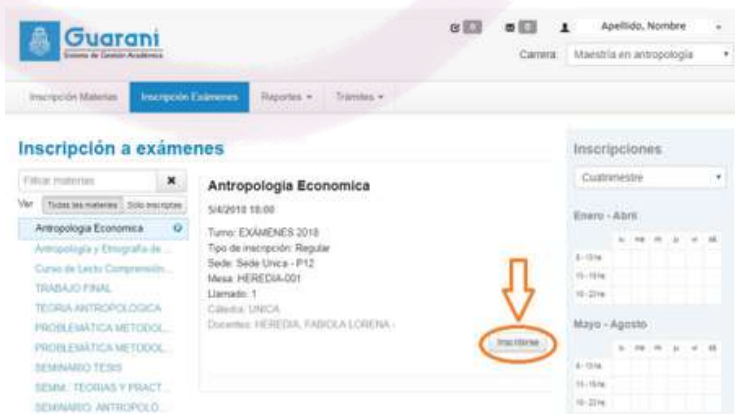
Guarani
Sistema de Gestión Académica

0 0 Apellido, Nombre

Carrera: Maestría en antropología

Inscripción Materias Inscripción Exámenes Reportes Trámites

Inscripción a exámenes

Filtrar materias ✖
Ver Todas las materias Sólo inscriptas

Antropologia Economica
Antropología y Etnografía de ...
Curso de Lecto Comprensión...
TRABAJO FINAL
TEORIA ANTROPOLOGICA
PROBLEMÁTICA METODOL...
PROBLEMÁTICA METODOL...
SEMINARIO TESIS
SEMIN.: TEORIAS Y PRACT...
SEMINARIO: ANTROPOLO...

Antropologia Economica

5/4/2018 18:00

Turno: EXÁMENES 2018
Tipo de inscripción: Regular
Sede: Sede Unica - P12
Mesa: HEREDIA-001
Llamado: 1
Cátedra: UNICA
Docentes: HEREDIA, FABIOLA LORENA -

Inscribirse

Inscripciones

Cuatrimestre

Enero - Abril

| | lu | ma | mi | ju | vi | sá |
|---|---|---|---|---|---|---|
| 8 - 13 hs | | | | | | |
| 13 - 18 hs | | | | | | |
| 18 - 22 hs | | | | | | |

Mayo - Agosto

| | lu | ma | mi | ju | vi | sá |
|---|---|---|---|---|---|---|
| 8 - 13 hs | | | | | | |
| 13 - 18 hs | | | | | | |
| 18 - 22 hs | | | | | | |